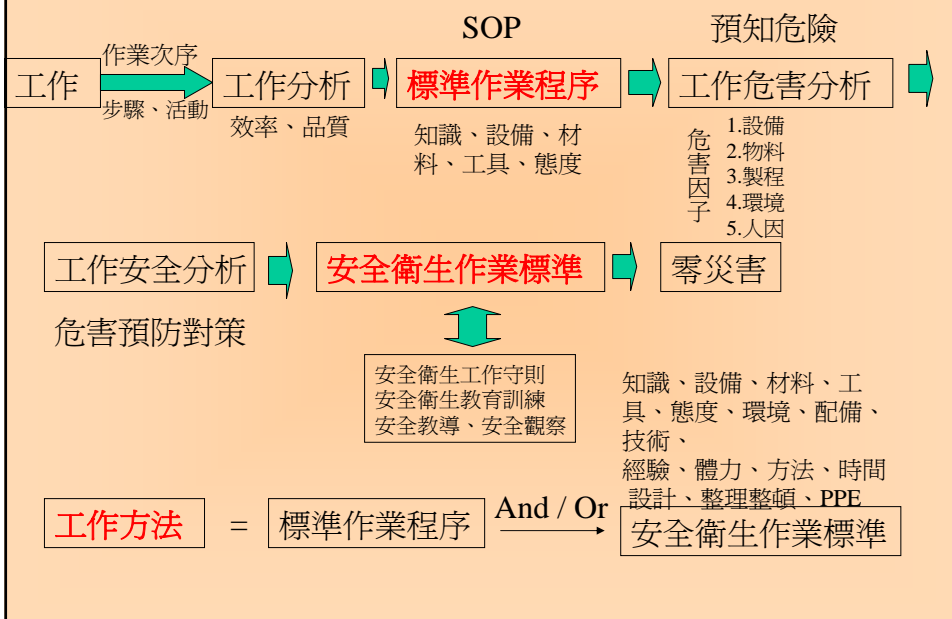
SOP

預知危險

工作

作業次序

步驟、活動

工作分析

效率、品質

標準作業程序

知識、設備、材料、工具、態度

工作危害分析

危害因子

1.設備
2.物料
3.製程
4.環境
5.人因

工作安全分析

安全衛生作業標準

零災害

危害預防對策

安全衛生工作守則
安全衛生教育訓練
安全教導、安全觀察

知識、設備、材料、工具、態度、環境、配備、技術、
經驗、體力、方法、時間設計、整理整頓、PPE

工作方法 = 標準作業程序 And / Or 安全衛生作業標準